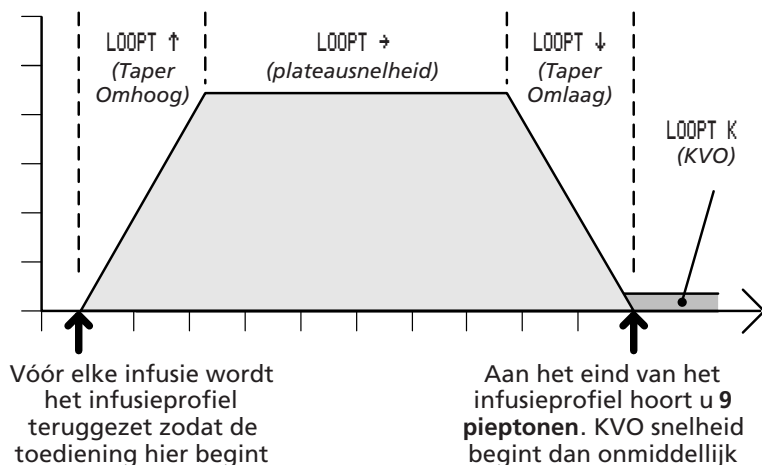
LOOPT ↑
(Taper Omhoog)

LOOPT →
(plateausnelheid)

LOOPT ↓
(Taper Omlaag)

LOOPT K
(KVO)

Vóór elke infusie wordt het infusieprofiel teruggezet zodat de toediening hier begint

Aan het eind van het infusieprofiel hoort u **9 pieptonen**. KVO snelheid begint dan onmiddellijk